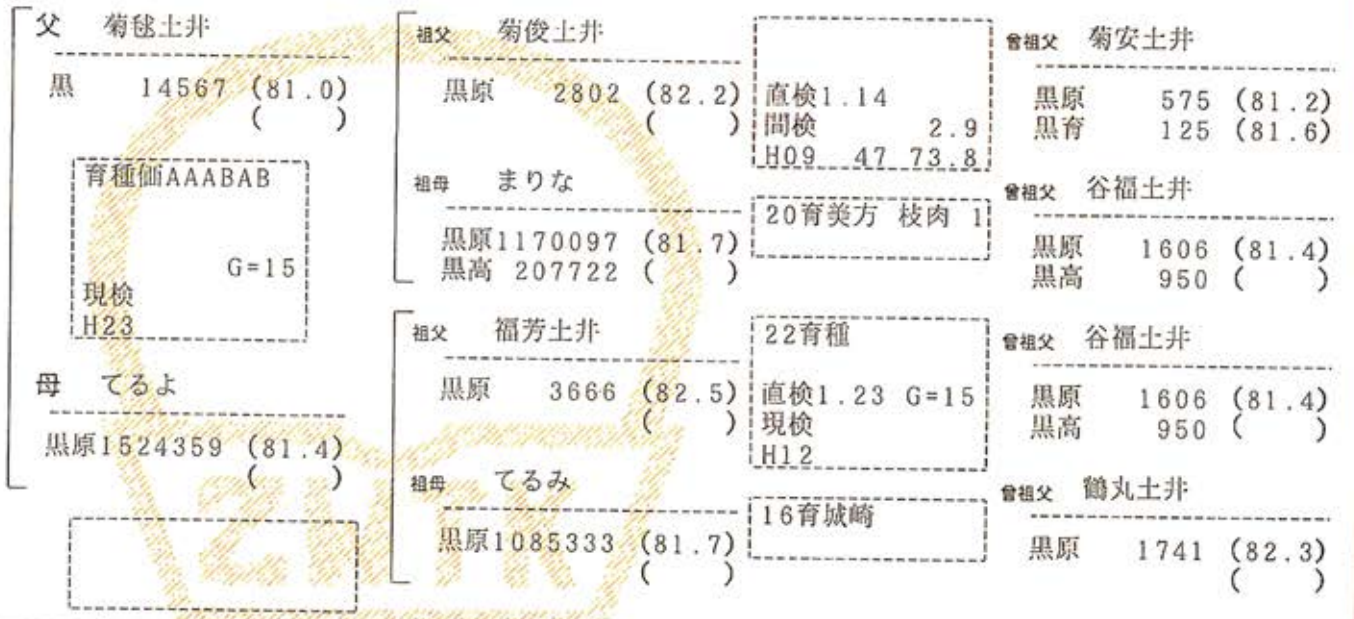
父 菊毬土井

黒 14567 (81.0)
( )

育種価AAABAB

G=15

現検
H23

母 てるよ

黒原1524359 (81.4)
( )

祖父 菊俊土井

黒原 2802 (82.2)
( )

直検1.14
間検 2.9
H09 47 73.8

祖母 まりな

20育美方 枝肉 1

黒原1170097 (81.7)
黒高 207722 ( )

祖父 福芳土井

黒原 3666 (82.5)
( )

22育種

直検1.23 G=15
現検
H12

祖母 てるみ

16育城崎

黒原1085333 (81.7)
( )

曾祖父 菊安土井

黒原 575 (81.2)
黒育 125 (81.6)

曾祖父 谷福土井

黒原 1606 (81.4)
黒高 950 ( )

曾祖父 谷福土井

黒原 1606 (81.4)
黒高 950 ( )

曾祖父 鶴丸土井

黒原 1741 (82.3)
( )